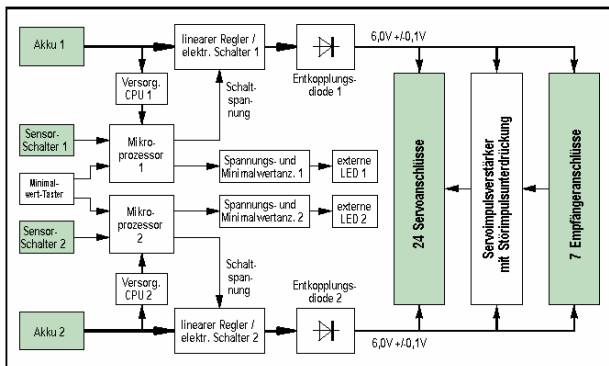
Akku 1

linearer Regler / elektr. Schalter 1

Entkopplungsdiode 1

6,0V +/-0,1V

Versorg. CPU 1

Schaltspannung

Sensor-Schalter 1

Mikroprozessor 1

Minimalwert-Taster

Spannungs- und Minimalwertanz. 1

externe LED 1

Spannungs- und Minimalwertanz. 2

externe LED 2

Sensor-Schalter 2

Mikroprozessor 2

Schaltspannung

Versorg. CPU 2

Entkopplungsdiode 2

Akku 2

linearer Regler / elektr. Schalter 2

6,0V +/-0,1V

24 Servoanschlüsse

Servoimpulsverstärker mit Störimpulsunterdrückung

7 Empfängeranschlüsse